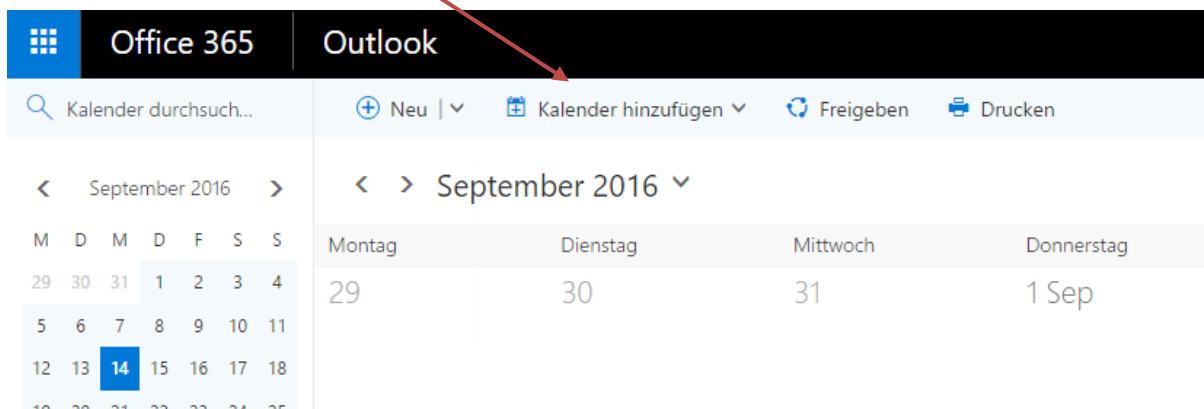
Office 365 Outlook

Kalender durchsuch...

Neu | Kalender hinzufügen Freigeben Drucken

September 2016

| M | D | M | D | F | S | S |
|---|---|---|---|---|---|---|
| 29 | 30 | 31 | 1 | 2 | 3 | 4 |
| 5 | 6 | 7 | 8 | 9 | 10 | 11 |
| 12 | 13 | 14 | 15 | 16 | 17 | 18 |
| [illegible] | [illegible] | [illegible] | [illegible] | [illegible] | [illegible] | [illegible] |

September 2016

| Montag | Dienstag | Mittwoch | Donnerstag |
|---|---|---|---|
| 29 | 30 | 31 | 1 Sep |